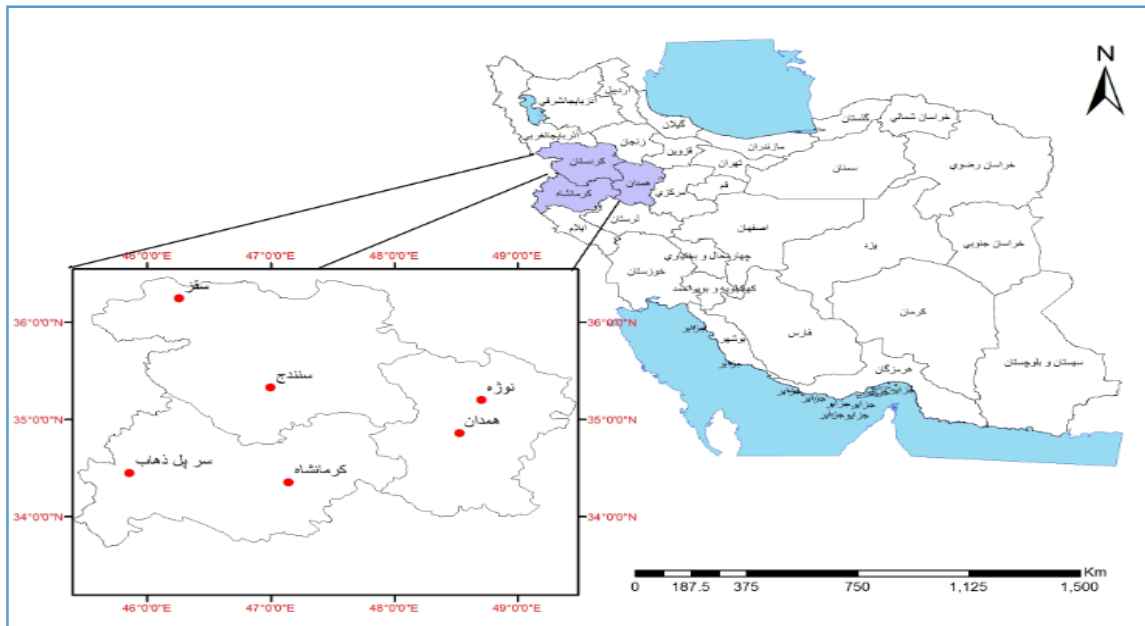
N

آذربایجانشرقی
اردبیل
آذربایجانغربی
گیلان
گلستان
خراسان شمالی
زنجان
قزوین
مازندران
کردستان
تهران
سمنان
خراسان رضوی
همدان
کرمانشاه
قم
مرکزی
لرستان
ایلام
اصفهان
یزد
خراسان جنوبی
چهارمحال و بختیاری
خوزستان
کهگیلویه و بویراحمد
بوشهر
فارس
کرمان
هرمزگان
سیستان و بلوچستان
جزایر

46°0'0"E
47°0'0"E
48°0'0"E
49°0'0"E
36°0'0"N
35°0'0"N
34°0'0"N

سقز
سنندج
نوژه
همدان
سر پل ذهاب
کرمانشاه

Km
0 187.5 375 750 1,125 1,500